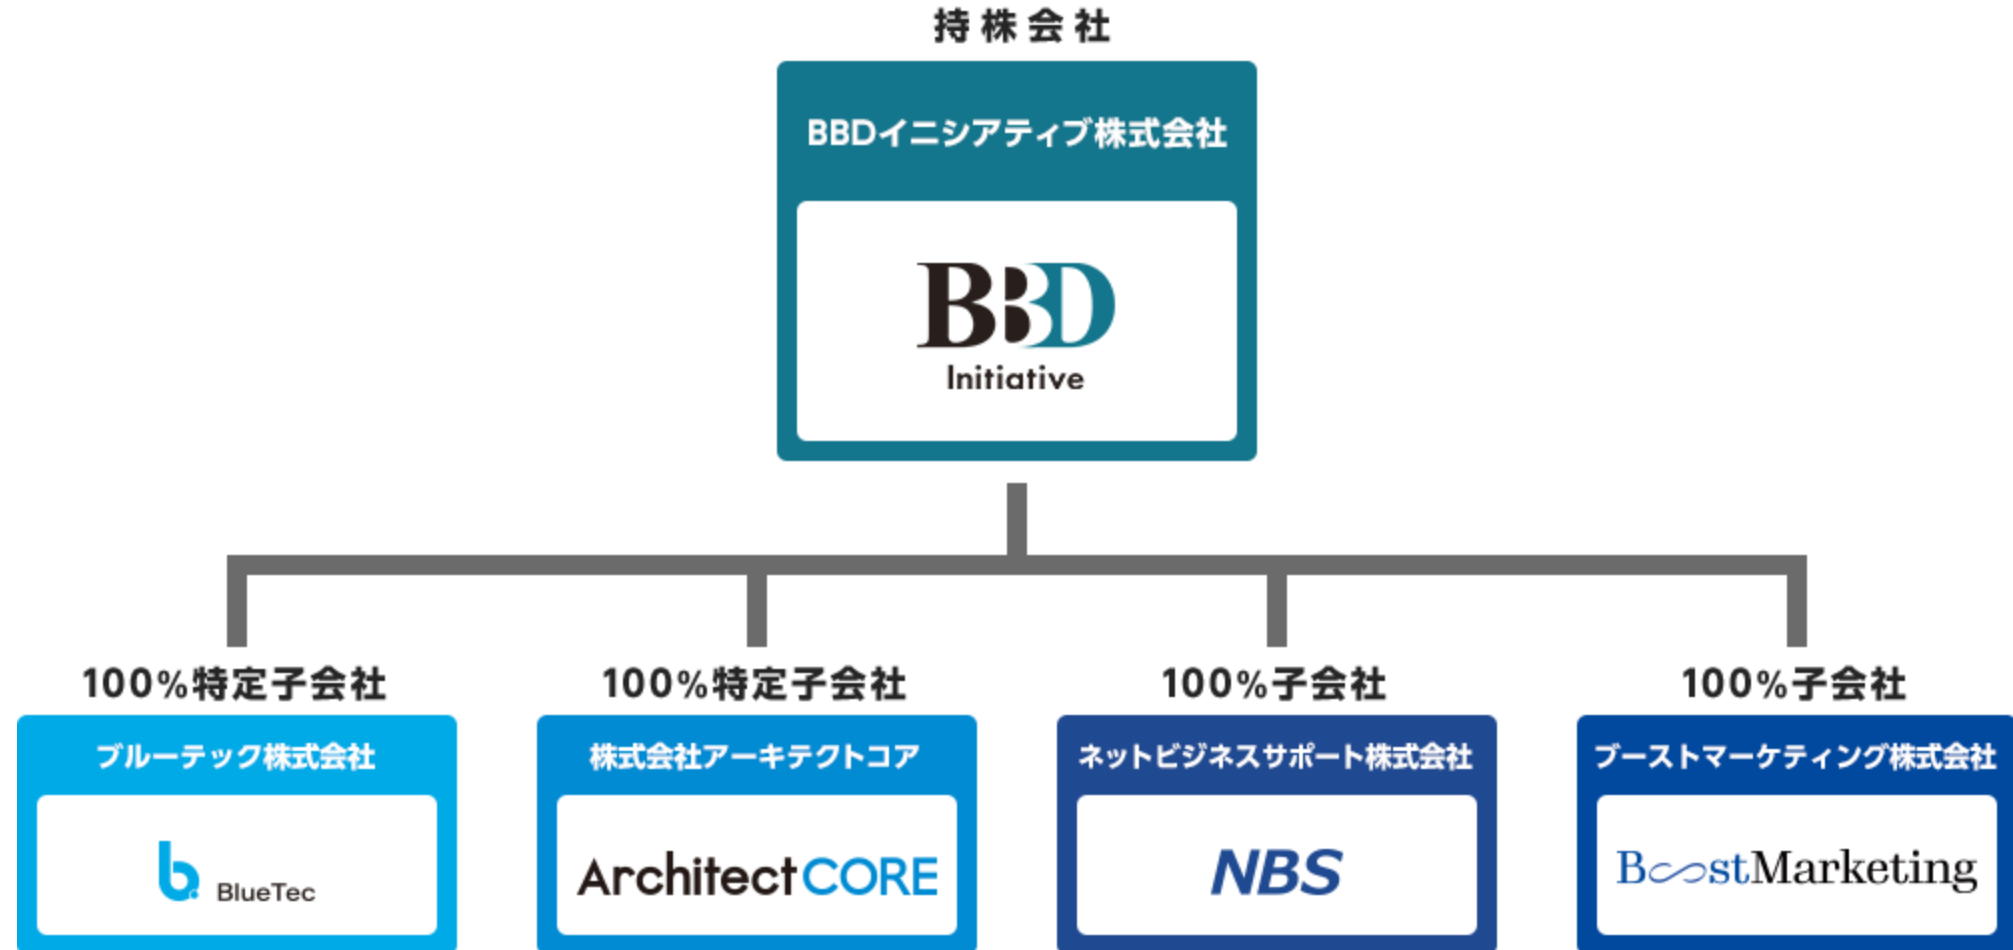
持株会社

BBDイニシアティブ株式会社

BBD
Initiative

100%特定子会社

ブルーテック株式会社

b BlueTec

100%特定子会社

株式会社アーキテクトコア

ArchitectCORE

100%子会社

ネットビジネスサポート株式会社

NBS

100%子会社

ブーストマーケティング株式会社

BoostMarketing